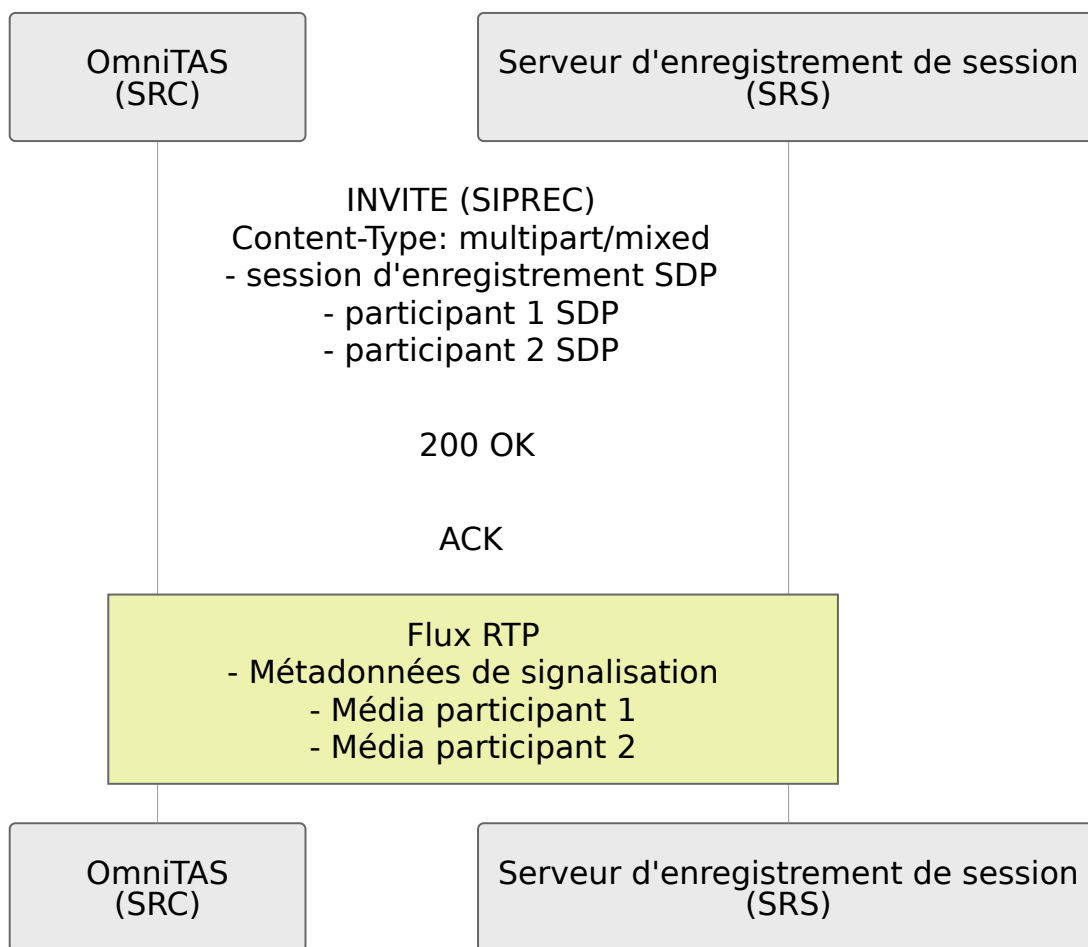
OmniTAS
(SRC)

Serveur d'enregistrement de session
(SRS)

INVITE (SIPREC)
Content-Type: multipart/mixed
- session d'enregistrement SDP
- participant 1 SDP
- participant 2 SDP

200 OK

ACK

Flux RTP
- Métadonnées de signalisation
- Média participant 1
- Média participant 2

OmniTAS
(SRC)

Serveur d'enregistrement de session
(SRS)